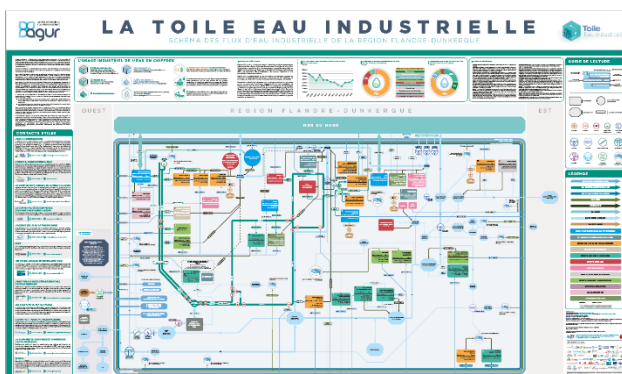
agur

LA TOILE EAU INDUSTRIELLE

SCHÉMA DES FLUX D'EAU INDUSTRIELLE DE LA RÉGION FLANDRE-DUNKERQUE

Toile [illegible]

L'USAGE INDUSTRIEL DE L'EAU EN CHIFFRES

CONTACTS UTILES

OUEST

RÉGION FLANDRE-DUNKERQUE

EST

MER DU NORD

GUIDE DE LECTURE

LÉGENDE

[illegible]